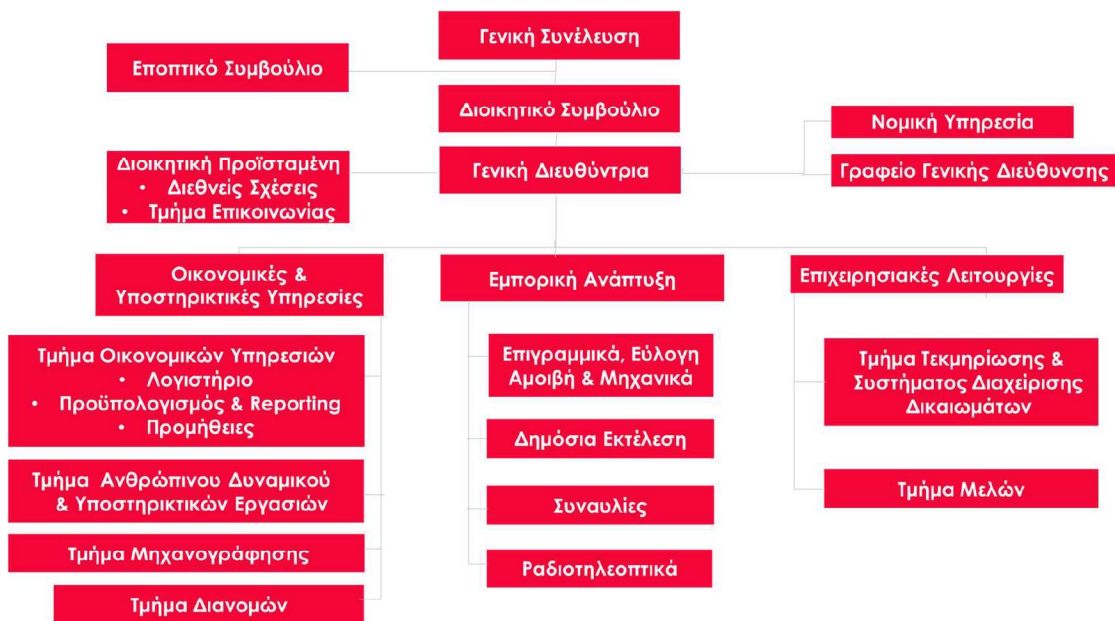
Γενική Συνέλευση

Εποπτικό Συμβούλιο

Διοικητικό Συμβούλιο

Νομική Υπηρεσία

Διοικητική Προϊσταμένη
• Διεθνείς Σχέσεις
• Τμήμα Επικοινωνίας

Γενική Διευθύντρια

Γραφείο Γενικής Διεύθυνσης

Οικονομικές & Υποστηρικτικές Υπηρεσίες

Εμπορική Ανάπτυξη

Επιχειρησιακές Λειτουργίες

Τμήμα Οικονομικών Υπηρεσιών
• Λογιστήριο
• Προϋπολογισμός & Reporting
• Προμήθειες

Τμήμα Ανθρώπινου Δυναμικού & Υποστηρικτικών Εργασιών

Τμήμα Μηχανογράφησης

Τμήμα Διανομών

Επιγραμμικά, Εύλογη Αμοιβή & Μηχανικά

Δημόσια Εκτέλεση

Συναυλίες

Ραδιοτηλεοπτικά

Τμήμα Τεκμηρίωσης & Συστήματος Διαχείρισης Δικαιωμάτων

Τμήμα Μελών